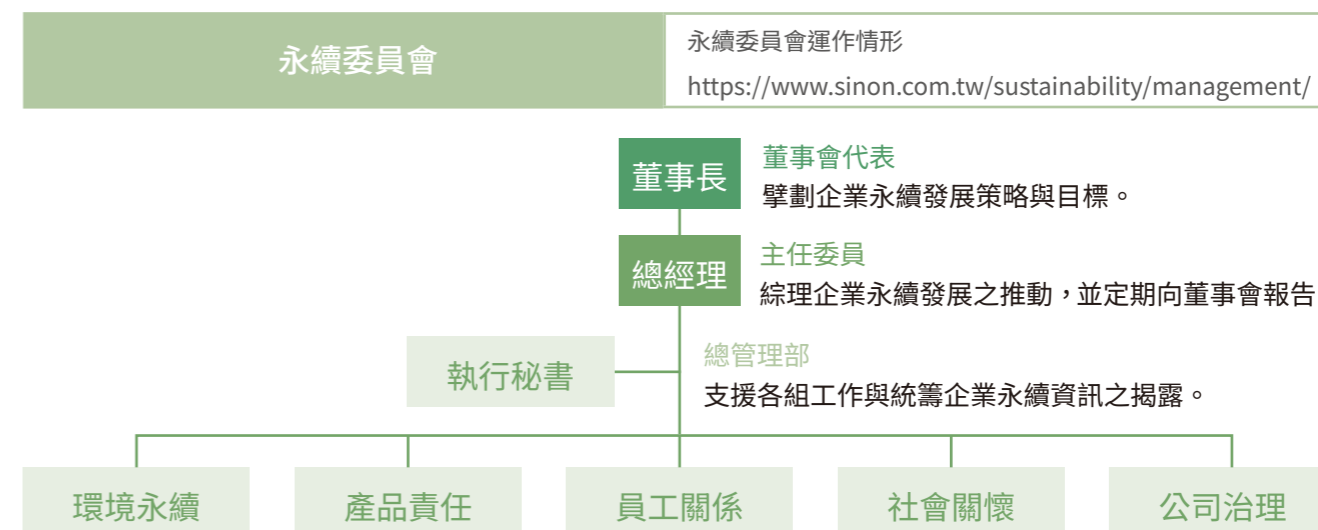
| 永續委員會 | 永續委員會運作情形 https://www.sinon.com.tw/sustainability/management/ |
|---|---|

董事長

董事會代表
擘劃企業永續發展策略與目標。

總經理

主任委員
綜理企業永續發展之推動，並定期向董事會報告

執行秘書

總管理部
支援各組工作與統籌企業永續資訊之揭露。

環境永續

產品責任

員工關係

社會關懷

公司治理